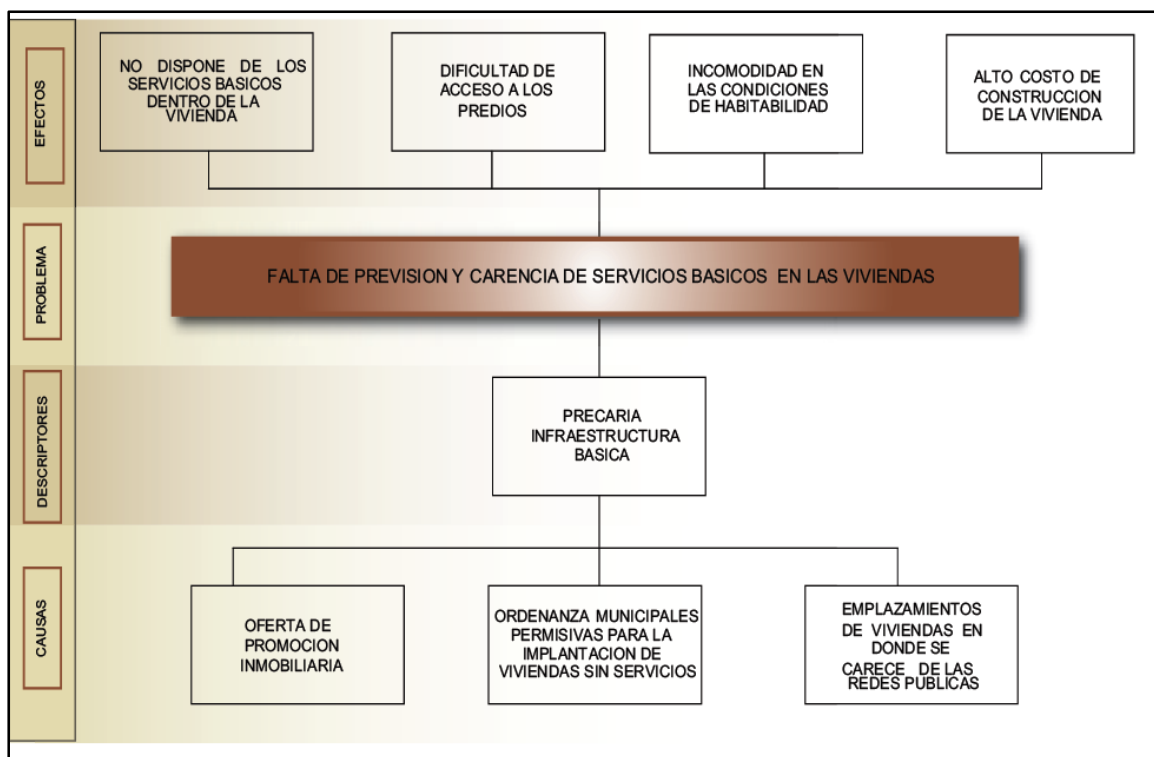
EFECTOS

NO DISPONE DE LOS SERVICIOS BASICOS DENTRO DE LA VIVIENDA

DIFICULTAD DE ACCESO A LOS PREDIOS

INCOMODIDAD EN LAS CONDICIONES DE HABITABILIDAD

ALTO COSTO DE CONSTRUCCION DE LA VIVIENDA

PROBLEMA

FALTA DE PREVISION Y CARENCIA DE SERVICIOS BASICOS EN LAS VIVIENDAS

DESCRIPTORES

PRECARIA INFRAESTRUCTURA BASICA

CAUSAS

OFERTA DE PROMOCION INMOBILIARIA

ORDENANZA MUNICIPALES PERMISIVAS PARA LA IMPLANTACION DE VIVIENDAS SIN SERVICIOS

EMPLAZAMIENTOS DE VIVIENDAS EN DONDE SE CARECE DE LAS REDES PUBLICAS